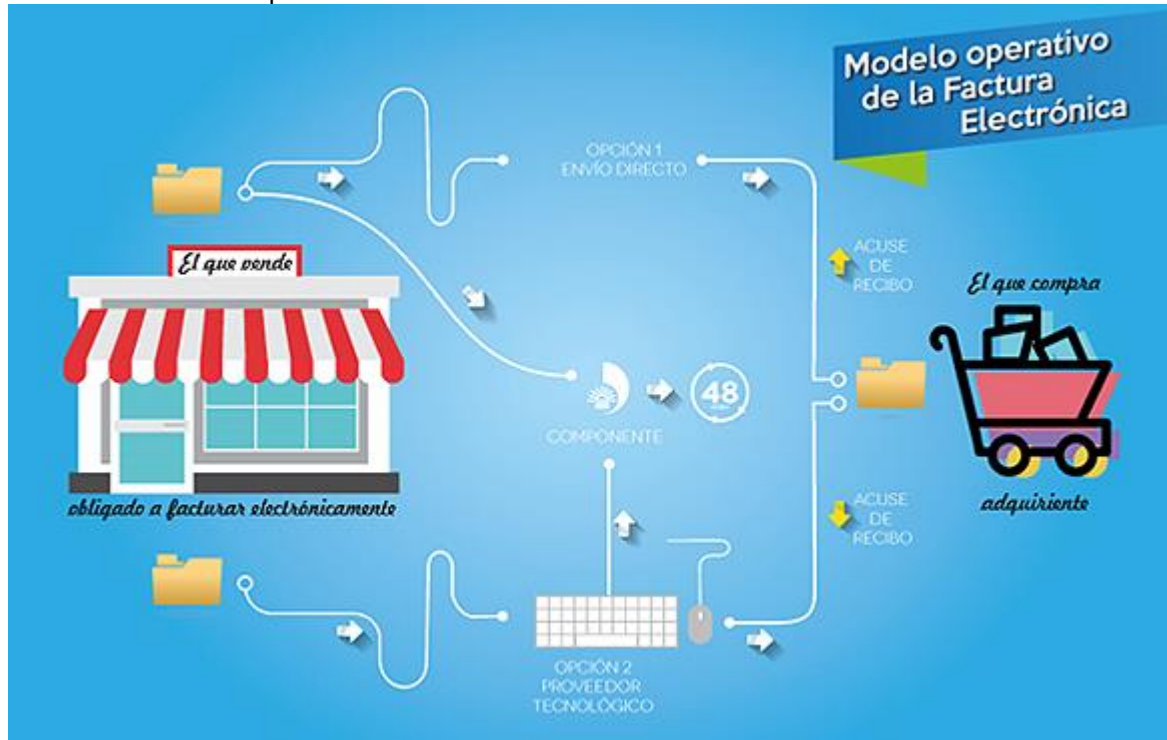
Modelo operativo de la Factura Electrónica

OPCIÓN 1
ENVÍO DIRECTO

El que vende

obligado a facturar electrónicamente

ACUSE DE RECIBO

El que compra

COMPONENTE

48

adquiriente

ACUSE DE RECIBO

OPCIÓN 2
PROVEEDOR
TECNOLÓGICO